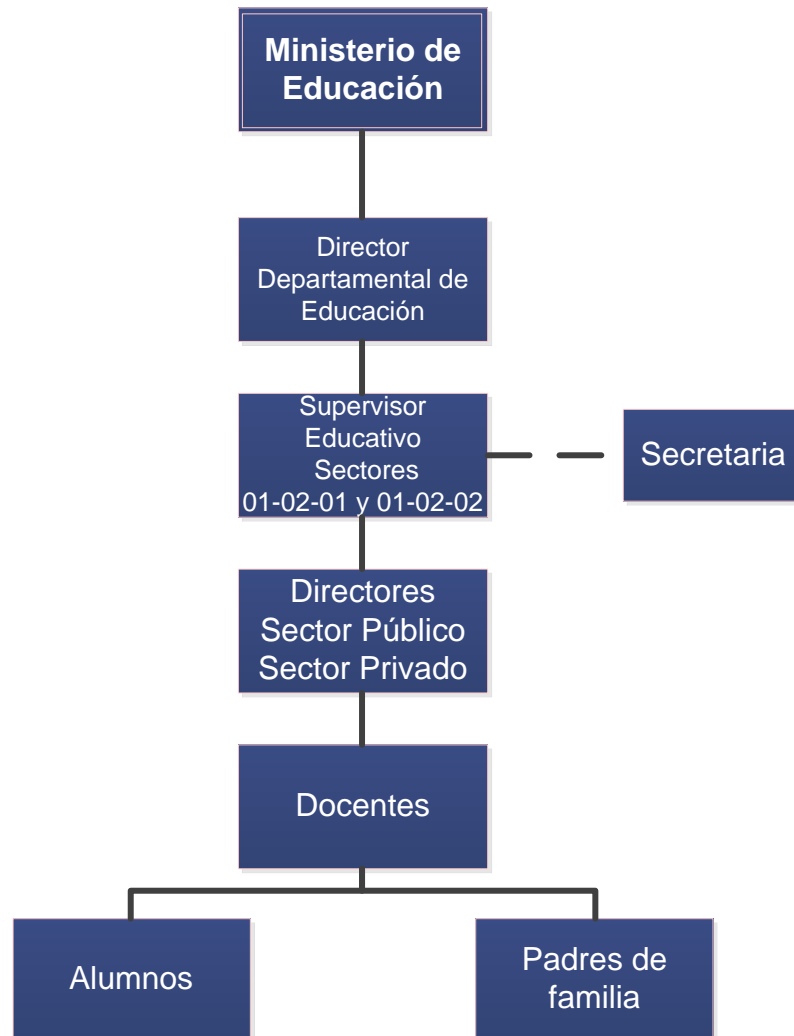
Ministerio de Educación

Director Departamental de Educación

Supervisor Educativo Sectores 01-02-01 y 01-02-02

Secretaria

Directores Sector Público Sector Privado

Docentes

Alumnos

Padres de familia